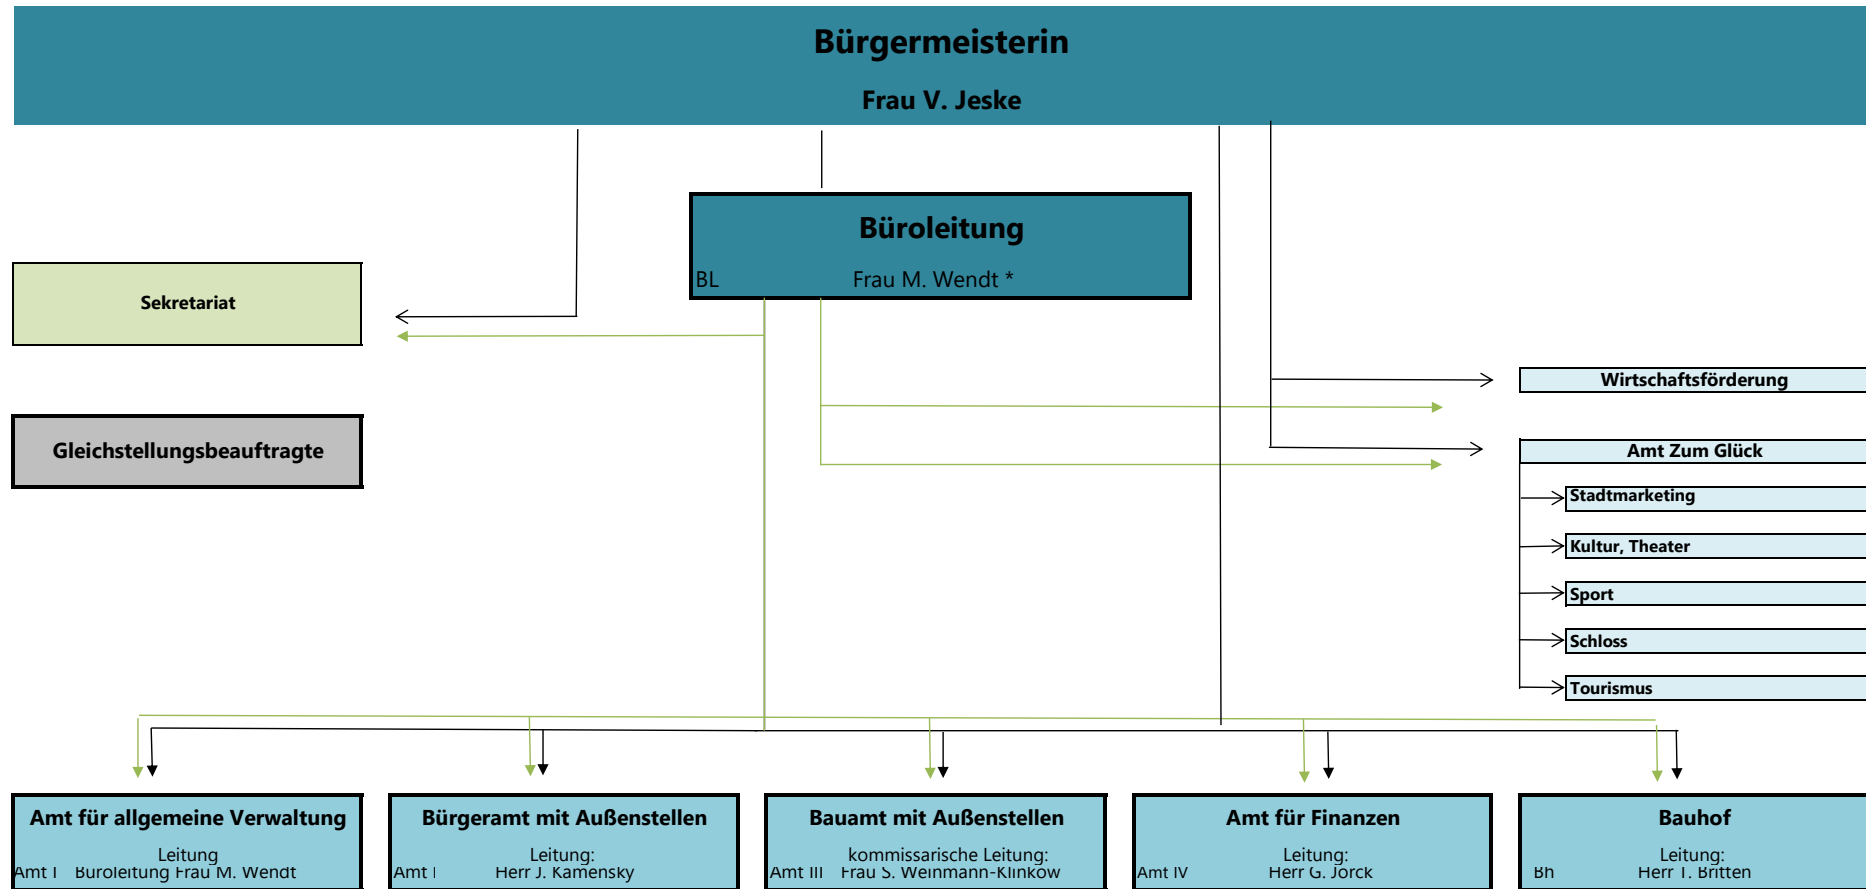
Bürgermeisterin

Frau V. Jeske

Büroleitung

BL Frau M. Wendt *

Sekretariat

Gleichstellungsbeauftragte

Wirtschaftsförderung

Amt Zum Glück

Stadtmarketing

Kultur, Theater

Sport

Schloss

Tourismus

Amt für allgemeine Verwaltung
Leitung
Amt I Büroleitung Frau M. Wendt

Bürgeramt mit Außenstellen
Leitung:
Amt I Herr J. Kamensky

Bauamt mit Außenstellen
kommissarische Leitung:
Amt III Frau S. Weinmann-Klinkow

Amt für Finanzen
Leitung:
Amt IV Herr G. Jorck

Bauhof
Leitung:
Bh Herr T. Britten